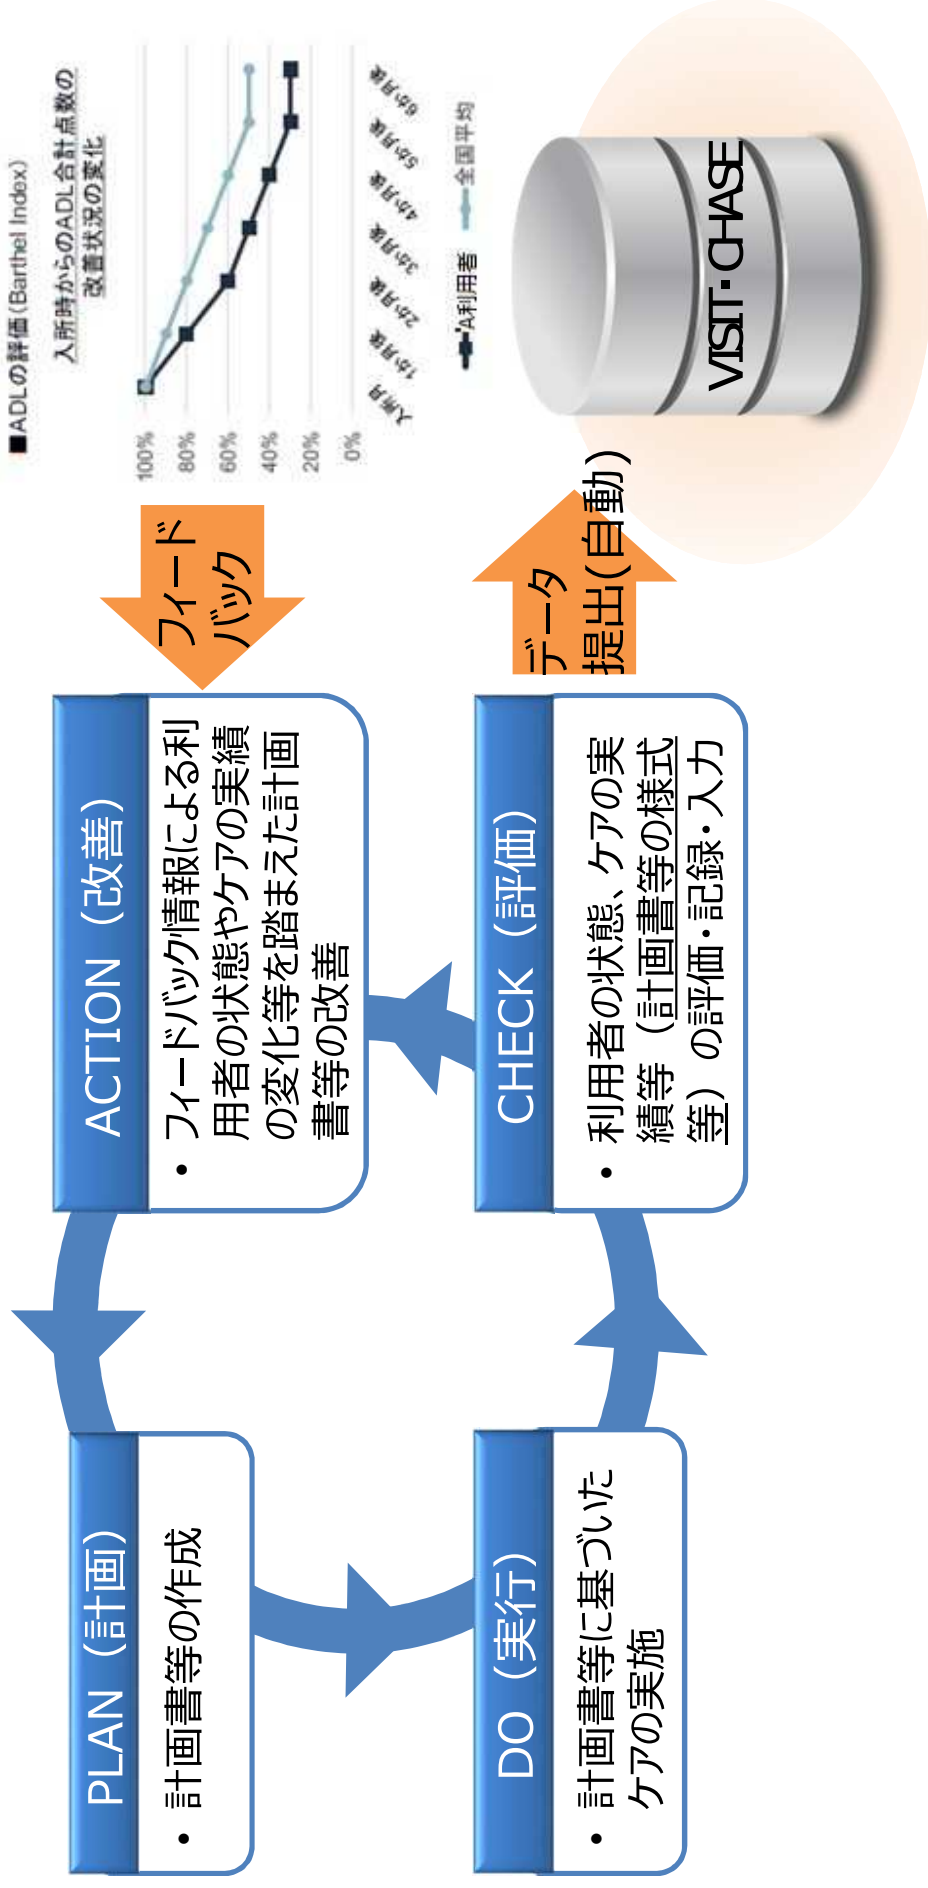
■ADLの評価(Barthel Index)

入所時からのADL合計点数の改善状況の変化

100%
80%
60%
40%
20%
0%

入所月
1か月後
2か月後
3か月後
4か月後
5か月後
6か月後

A利用者
全国平均

フィードバック

データ提出(自動)

VISIT・CHASE

ACTION（改善）

• フィードバック情報による利用者の状態やケアの実績の変化等を踏まえた計画書等の改善

CHECK（評価）

• 利用者の状態、ケアの実績等（計画書等の様式等）の評価・記録・入力

PLAN（計画）

• 計画書等の作成

DO（実行）

• 計画書等に基づいたケアの実施